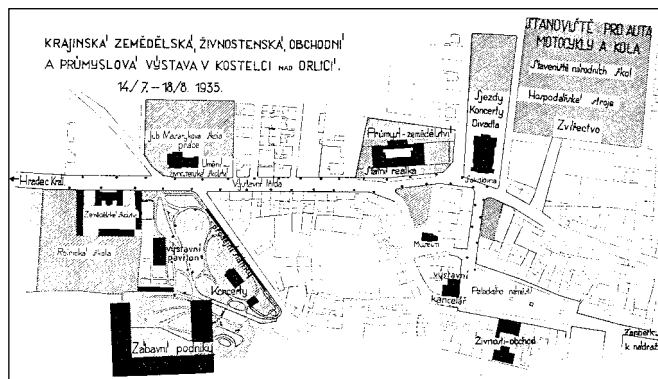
KRAJINSKÁ ZEMĚDĚLSKÁ, ŽIVNOSTENSKÁ, OBCHODNÍ A PRŮMYSLOVÁ VÝSTAVA V KOSTELCI NAD ORLICÍ. 14/7. – 18/8. 1935.

STANOVIŠTĚ PRO AUTA MOTOCYKLY A KOLA

Stavení národních škol

Hospodářské stroje

Zvířectvo

Jub. Masarykova škola práce

Umění

Sjezdy Koncerty Divadla

Průmysl - zemědělství

Státní reálka

Sokolovna

Hradec Král.

Výstavní třída

Zemědělské družstvo

Rolnická škola

Výstavní pavilon

Koncerty

Zábavní podniky

Museum

Výstavní kancelář

Palackého náměstí

Živnosti - obchod

Zámek k nádraží